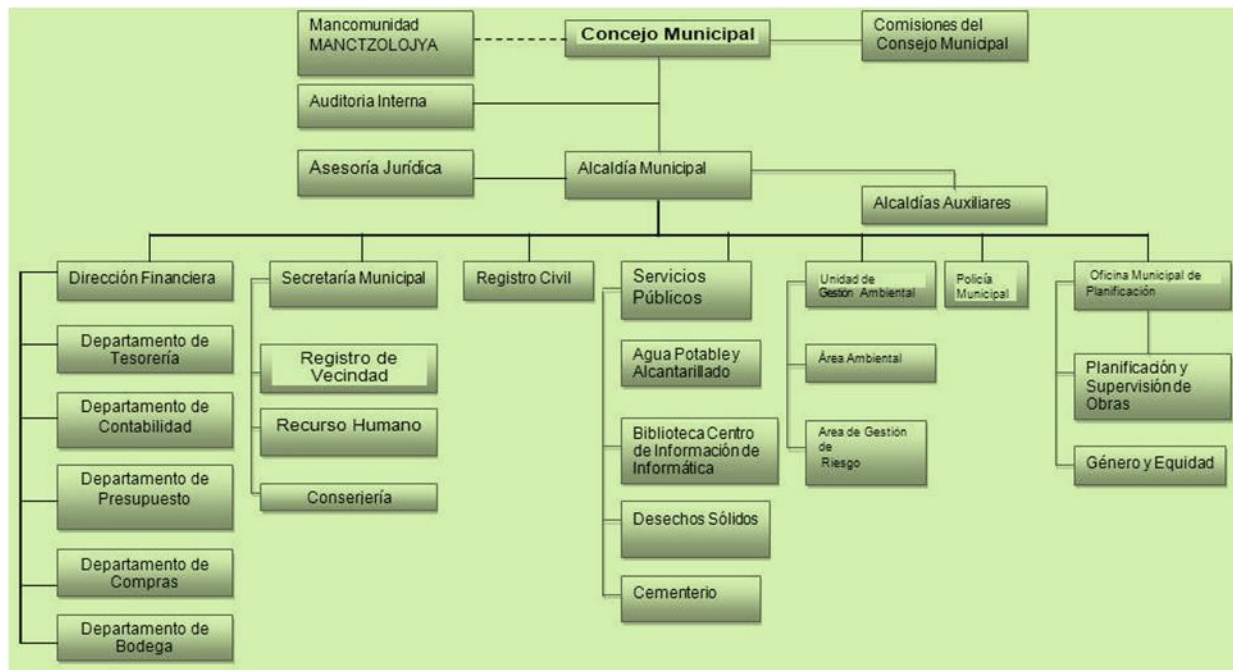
Mancomunidad MANCTZOLOJYA

Concejo Municipal

Comisiones del Consejo Municipal

Auditoria Interna

Asesoría Jurídica

Alcaldía Municipal

Alcaldías Auxiliares

Dirección Financiera

Departamento de Tesorería

Departamento de Contabilidad

Departamento de Presupuesto

Departamento de Compras

Departamento de Bodega

Secretaría Municipal

Registro de Vecindad

Recurso Humano

Conserjería

Registro Civil

Servicios Públicos

Agua Potable y Alcantarillado

Biblioteca Centro de Información de Informática

Desechos Sólidos

Cementerio

Unidad de Gestión Ambiental

Área Ambiental

Area de Gestión de Riesgo

Policía Municipal

Oficina Municipal de Planificación

Planificación y Supervisión de Obras

Género y Equidad